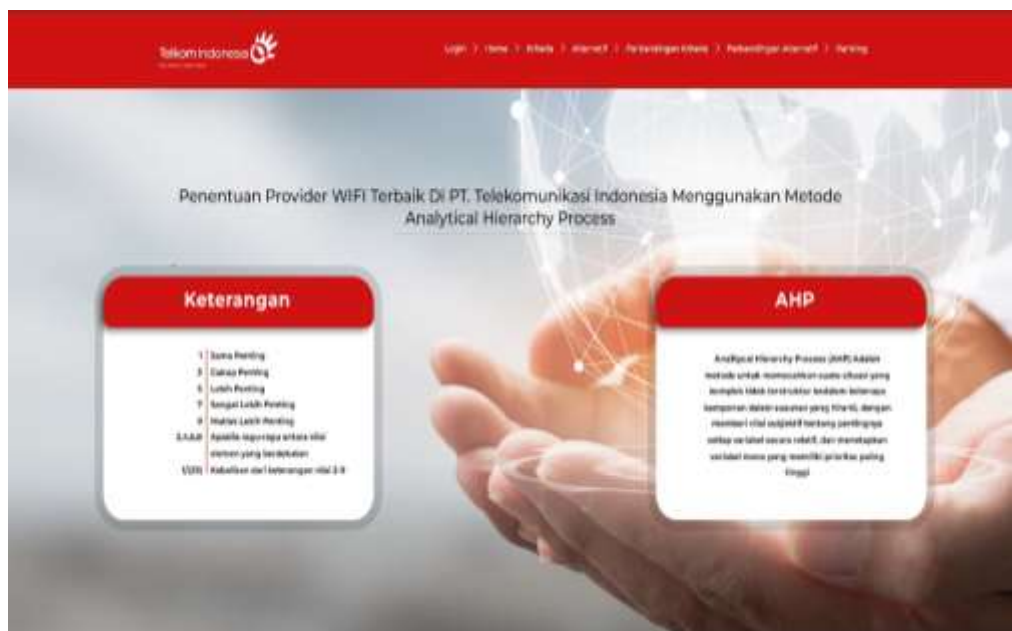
Telkom Indonesia

Login / Home / Kriteria / Alternatif / Perbandingan Kriteria / Perbandingan Alternatif / Ranking

Penentuan Provider WIFI Terbaik Di PT. Telekomunikasi Indonesia Menggunakan Metode Analytical Hierarchy Process

Keterangan

| 1 | Sama Penting |
|---|---|
| 3 | Cukup Penting |
| 5 | Lebih Penting |
| 7 | Sangat Lebih Penting |
| 9 | Mutlak Lebih Penting |
| 2,4,6,8 | Apabila ragu-ragu antara nilai elemen yang berdekatan |
| 1/(1-9) | Kebalikan dari keterangan nilai 1-9 |

AHP

Analitycal Hierarchy Process (AHP) Adalah metode untuk memecahkan suatu situasi yang komplek tidak terstruktur kedalam beberapa komponen dalam susunan yang hirarki, dengan memberi nilai subjektif tentang pentingnya setiap variabel secara relatif, dan menetapkan variabel mana yang memiliki prioritas paling tinggi